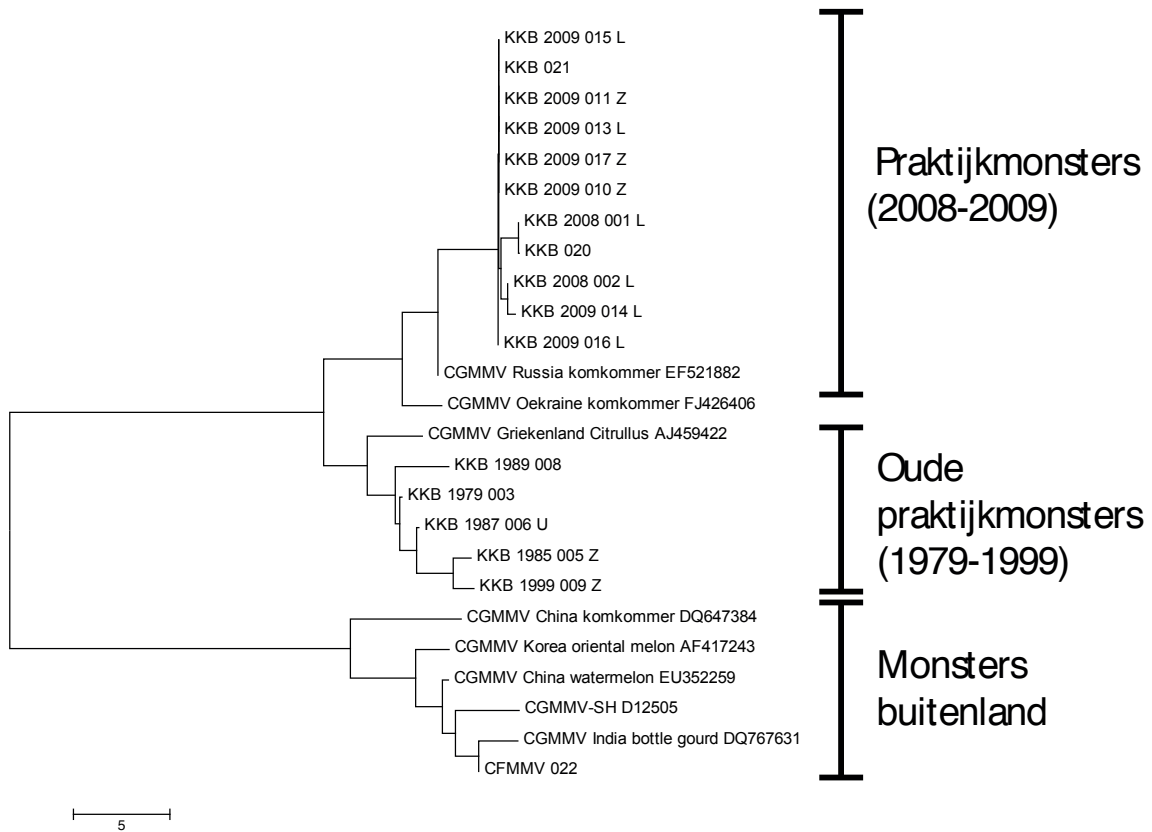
KKB 2009 015 L
KKB 021
KKB 2009 011 Z
KKB 2009 013 L
KKB 2009 017 Z
KKB 2009 010 Z
KKB 2008 001 L
KKB 020
KKB 2008 002 L
KKB 2009 014 L
KKB 2009 016 L
CGMMV Russia komkommer EF521882
CGMMV Oekraine komkommer FJ426406
CGMMV Griekenland Citrullus AJ459422
KKB 1989 008
KKB 1979 003
KKB 1987 006 U
KKB 1985 005 Z
KKB 1999 009 Z
CGMMV China komkommer DQ647384
CGMMV Korea oriental melon AF417243
CGMMV China watermelon EU352259
CGMMV-SH D12505
CGMMV India bottle gourd DQ767631
CFMMV 022

Praktijkmonsters (2008-2009)

Oude praktijkmonsters (1979-1999)

Monsters buitenland

5